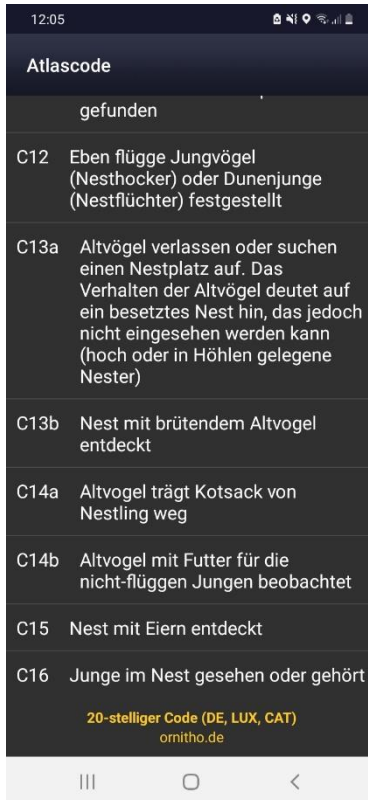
12:05

Atlascode

gefunden

C12 Eben flügge Jungvögel (Nesthocker) oder Dunenjunge (Nestflüchter) festgestellt

C13a Altvögel verlassen oder suchen einen Nestplatz auf. Das Verhalten der Altvögel deutet auf ein besetztes Nest hin, das jedoch nicht eingesehen werden kann (hoch oder in Höhlen gelegene Nester)

C13b Nest mit brütendem Altvogel entdeckt

C14a Altvogel trägt Kotsack von Nestling weg

C14b Altvogel mit Futter für die nicht-flüggen Jungen beobachtet

C15 Nest mit Eiern entdeckt

C16 Junge im Nest gesehen oder gehört

20-stelliger Code (DE, LUX, CAT)
ornitho.de